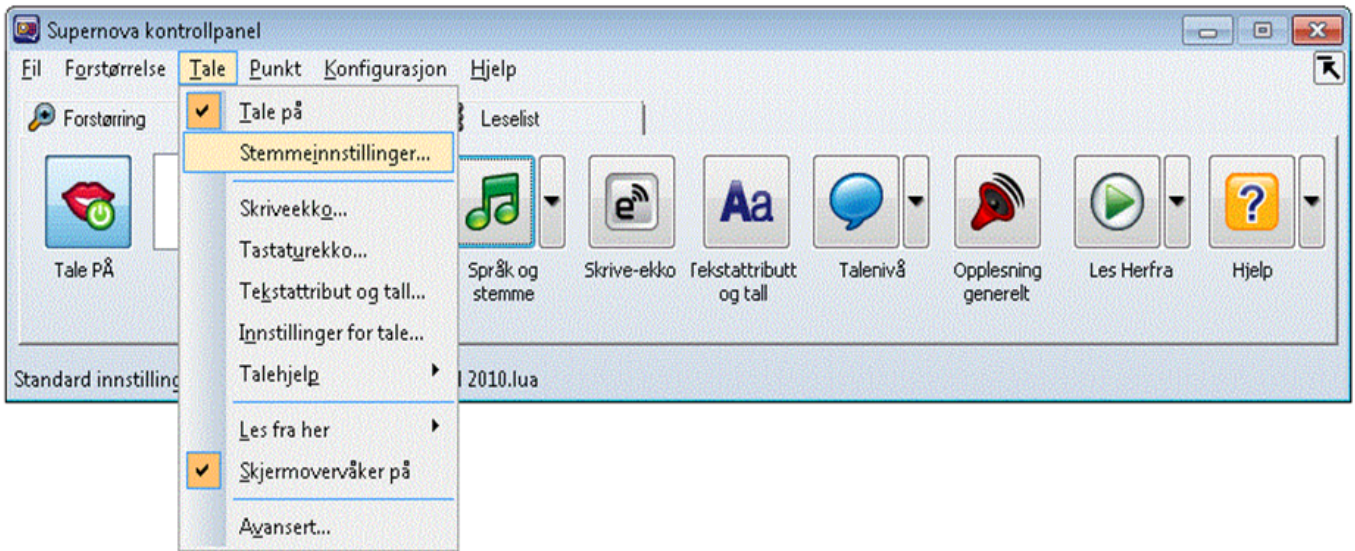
Supernova kontrollpanel

Fil Forstørrelse Tale Punkt Konfigurasjon Hjelp

Forstørring

Leselist

Tale på
Stemmeinnstillinger...
Skriveekko...
Tastaturekko...
Tekstattribut og tall...
Innstillinger for tale...
Talehjelp
Les fra her
Skjermovervåker på
Avansert...

Tale PÅ

Språk og stemme

Skrive-ekko

Tekstattributt og tall

Talenivå

Opplesning generelt

Les Herfra

Hjelp

Standard innstilling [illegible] 2010.lua